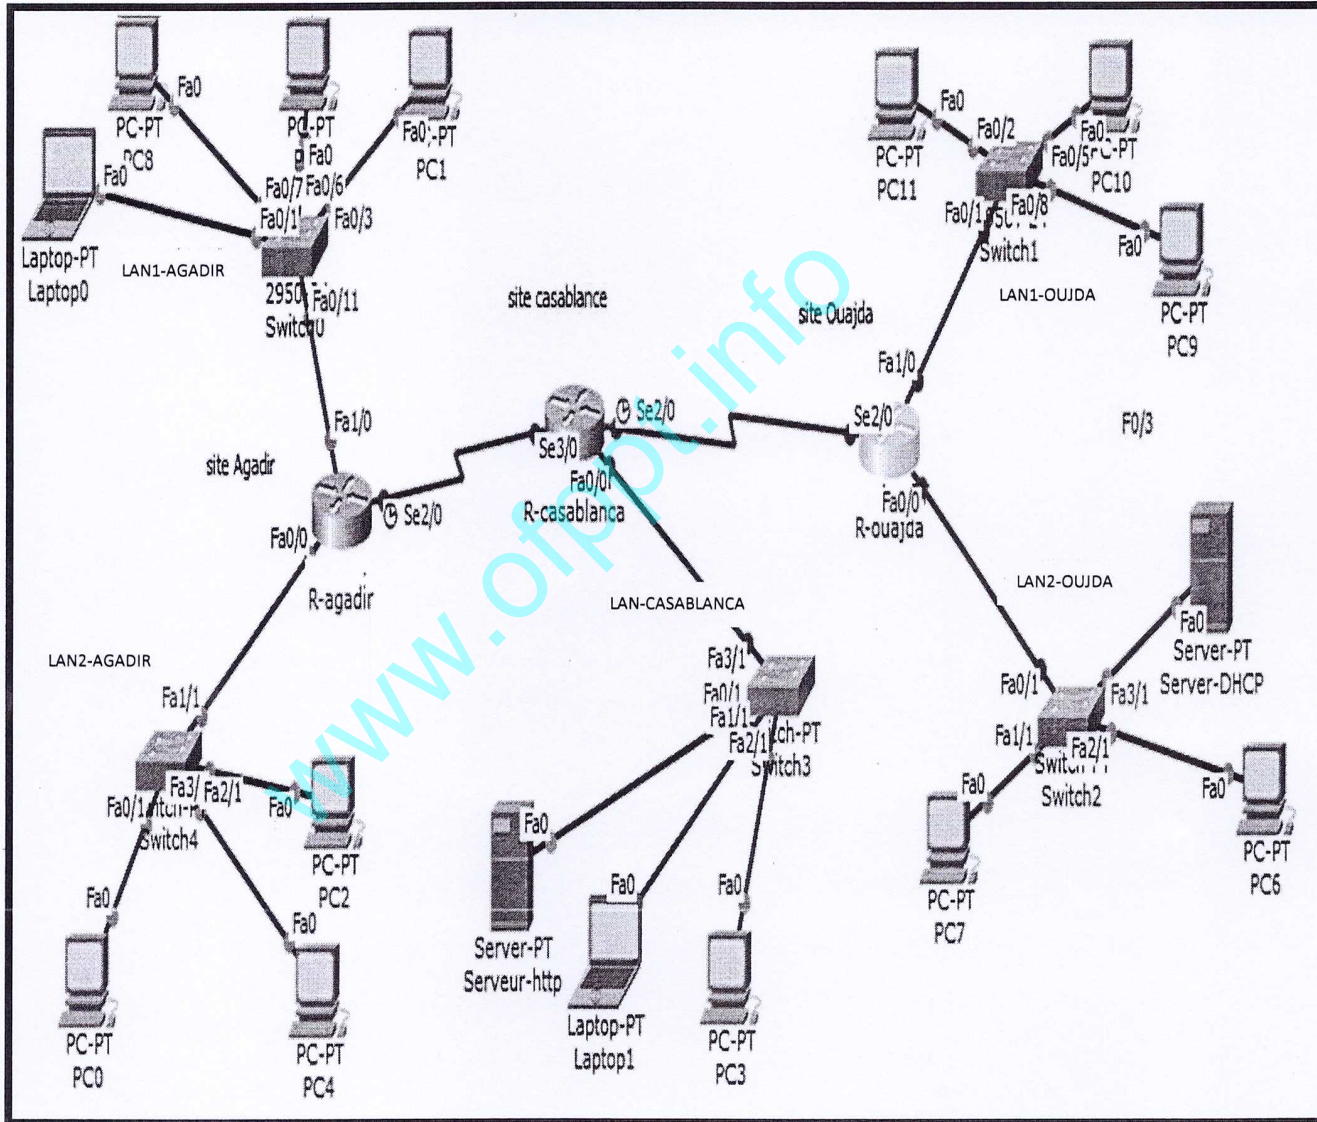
PC-PT
PC8
Fa0
PC-PT
Fa0
Fa0
PC-PT
PC1
Laptop-PT
Laptop0
Fa0
Fa0/7
Fa0/6
Fa0/1
Fa0/3
LAN1-AGADIR
2950
Switch0
Fa0/11
site casablance
site Ouajda
PC-PT
PC11
Fa0
Fa0/2
Fa0
PC-PT
Fa0/5
PC10
Fa0/1
Fa0/8
Switch1
Fa0
LAN1-OUJDA
PC-PT
PC9
Fa1/0
Fa1/0
Se2/0
Se2/0
F0/3
site Agadir
Se3/0
Fa0/0
R-casablanca
Se2/0
Fa0/0
R-ouajda
Fa0/0
R-agadir
LAN-CASABLANCA
LAN2-OUJDA
LAN2-AGADIR
Fa3/1
Fa0/1
Fa1/1
Fa2/1
Switch3
Fa0
Server-PT
Server-DHCP
Fa1/1
Fa0/1
Fa3/1
Fa1/1
Fa2/1
Switch2
Fa3/
Fa2/1
Fa0/1
Switch4
Fa0
PC-PT
PC2
Fa0
Server-PT
Serveur-http
Fa0
Fa0
Fa0
Fa0
PC-PT
PC7
Fa0
PC-PT
PC6
Fa0
Fa0
PC-PT
PC0
PC-PT
PC4
Laptop-PT
Laptop1
PC-PT
PC3
www.ofppt.info